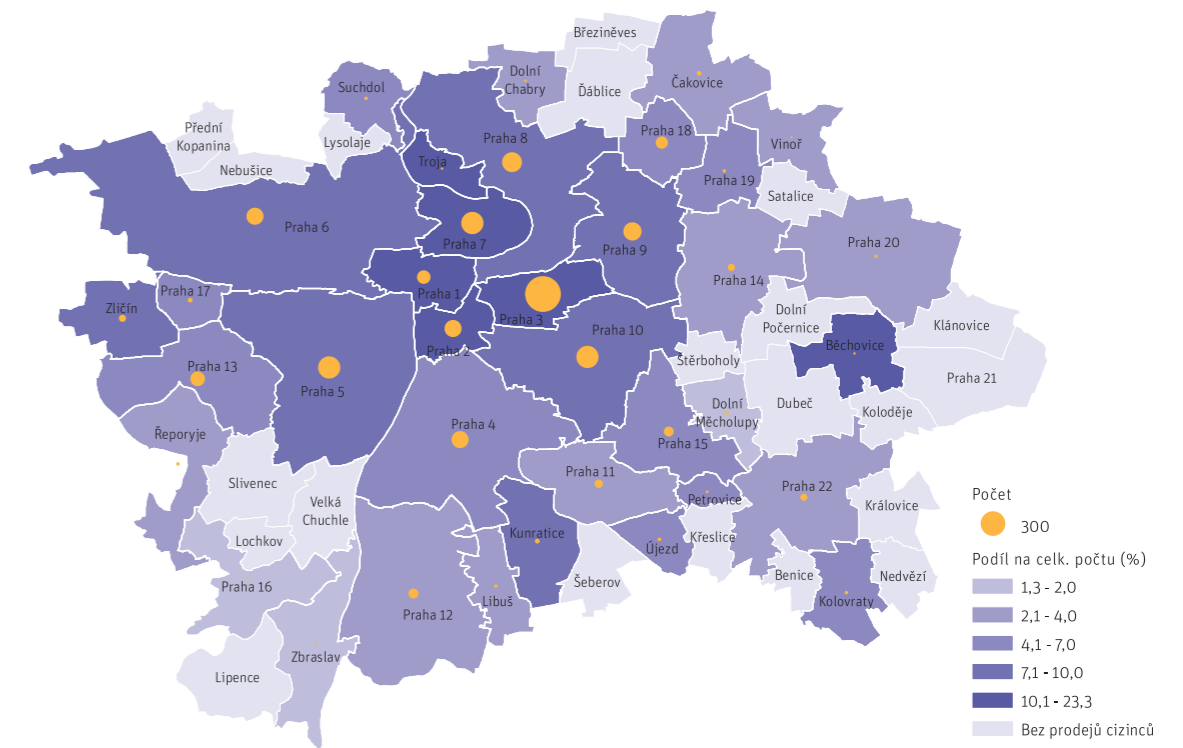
Březiněves
Dolní Chabry
Ďáblice
Čakovice
Suchdol
Praha 8
Praha 18
Přední Kopanina
Lysolaje
Vinoř
Troja
Nebušice
Praha 19
Satalice
Praha 6
Praha 7
Praha 9
Praha 20
Praha 14
Praha 1
Praha 17
Praha 3
Dolní Počernice
Klánovice
Zličín
Praha 10
Běchovice
Praha 2
Štěrboholy
Praha 13
Praha 21
Praha 5
Dolní Měcholupy
Dubeč
Koloděje
Řeporyje
Praha 4
Praha 15
Slivenec
Praha 11
Praha 22
Petrovice
Velká Chuchle
Královice
Kunratice
Lochkov
Křeslice
Újezd
Praha 16
Šeberov
Benice
Nedvězí
Praha 12
Libuš
Kolovraty
Lipence
Zbraslav
Počet
300
Podíl na celk. počtu (%)
1,3 - 2,0
2,1 - 4,0
4,1 - 7,0
7,1 - 10,0
10,1 - 23,3
Bez prodejů cizinců